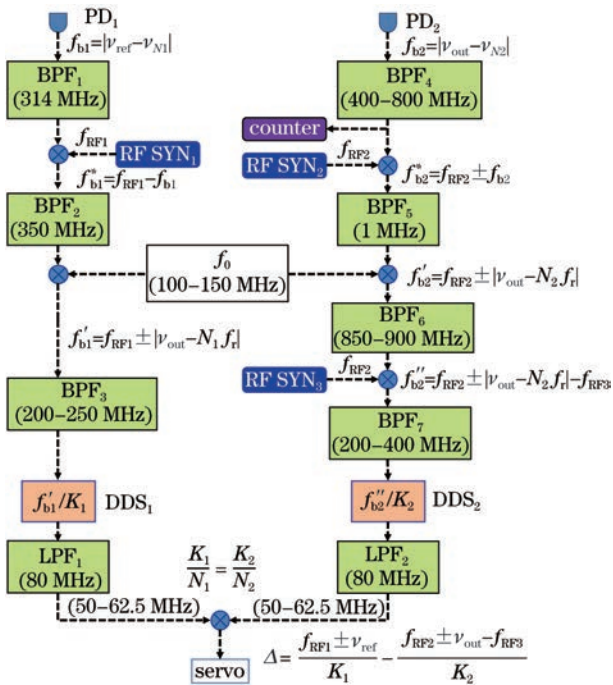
PD$_1$

$f_{b1}=|\nu_{ref}-\nu_{N1}|$

BPF$_1$ (314 MHz)

$f_{RF1}$

RF SYN$_1$

$f^*_{b1}=f_{RF1}-f_{b1}$

BPF$_2$ (350 MHz)

$f_0$ (100–150 MHz)

$f'_{b1}=f_{RF1}\pm|\nu_{out}-N_1 f_r|$

BPF$_3$ (200–250 MHz)

$f'_{b1}/K_1$ DDS$_1$

LPF$_1$ (80 MHz)

(50–62.5 MHz)

PD$_2$

$f_{b2}=|\nu_{out}-\nu_{N2}|$

BPF$_4$ (400–800 MHz)

counter

RF SYN$_2$

$f_{RF2}$

$f^*_{b2}=f_{RF2}\pm f_{b2}$

BPF$_5$ (1 MHz)

$f'_{b2}=f_{RF2}\pm|\nu_{out}-N_2 f_r|$

BPF$_6$ (850–900 MHz)

RF SYN$_3$

$f_{RF2}$

$f''_{b2}=f_{RF2}\pm|\nu_{out}-N_2 f_r|-f_{RF3}$

BPF$_7$ (200–400 MHz)

$f''_{b2}/K_2$ DDS$_2$

LPF$_2$ (80 MHz)

$\frac{K_1}{N_1}=\frac{K_2}{N_2}$

(50–62.5 MHz)

servo

$\Delta=\frac{f_{RF1}\pm\nu_{ref}}{K_1}-\frac{f_{RF2}\pm\nu_{out}-f_{RF3}}{K_2}$